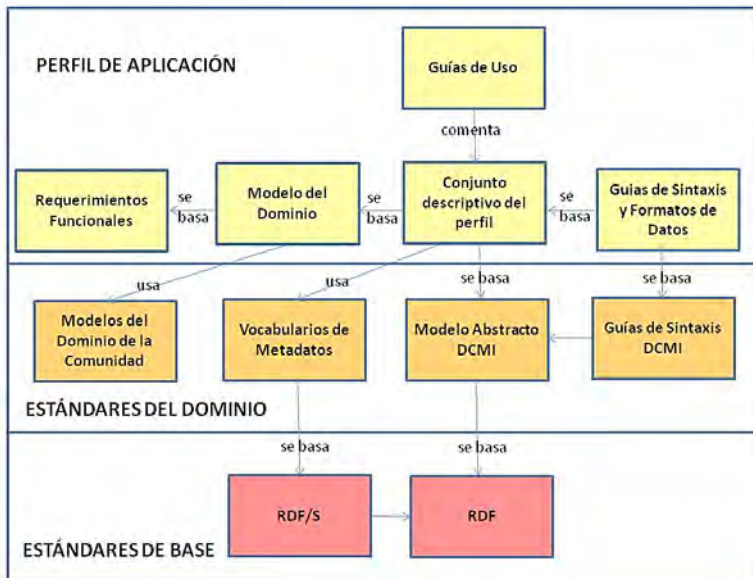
PERFIL DE APLICACIÓN

Guías de Uso

comenta

Requerimientos Funcionales

se basa

Modelo del Dominio

se basa

Conjunto descriptivo del perfil

se basa

Guias de Sintaxis y Formatos de Datos

usa

usa

se basa

se basa

Modelos del Dominio de la Comunidad

Vocabularios de Metadatos

Modelo Abstracto DCMI

Guías de Sintaxis DCMI

ESTÁNDARES DEL DOMINIO

se basa

se basa

RDF/S

RDF

ESTÁNDARES DE BASE